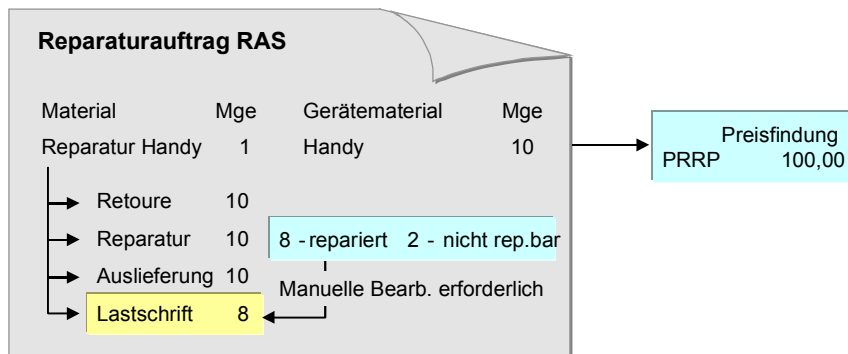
Reparaturauftrag RAS

| Material | Mge | Gerätematerial | Mge |
|---|---|---|---|
| Reparatur Handy | 1 | Handy | 10 |

Retoure 10

Reparatur 10

Auslieferung 10

Lastschrift 8

8 - repariert 2 - nicht rep.bar

Manuelle Bearb. erforderlich

Preisfindung
PRRP 100,00